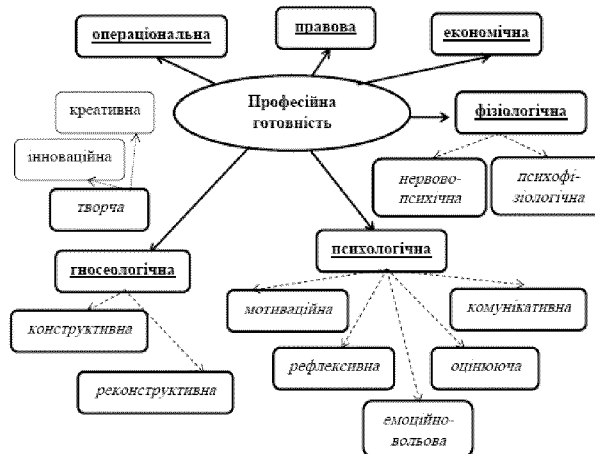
операціональна

правова

економічна

Професійна готовність

фізіологічна

креативна

інноваційна

творча

нервово-психічна

психофізіологічна

психологічна

гносеологічна

мотиваційна

комунікативна

конструктивна

рефлексивна

оцінююча

реконструктивна

емоційно-вольова